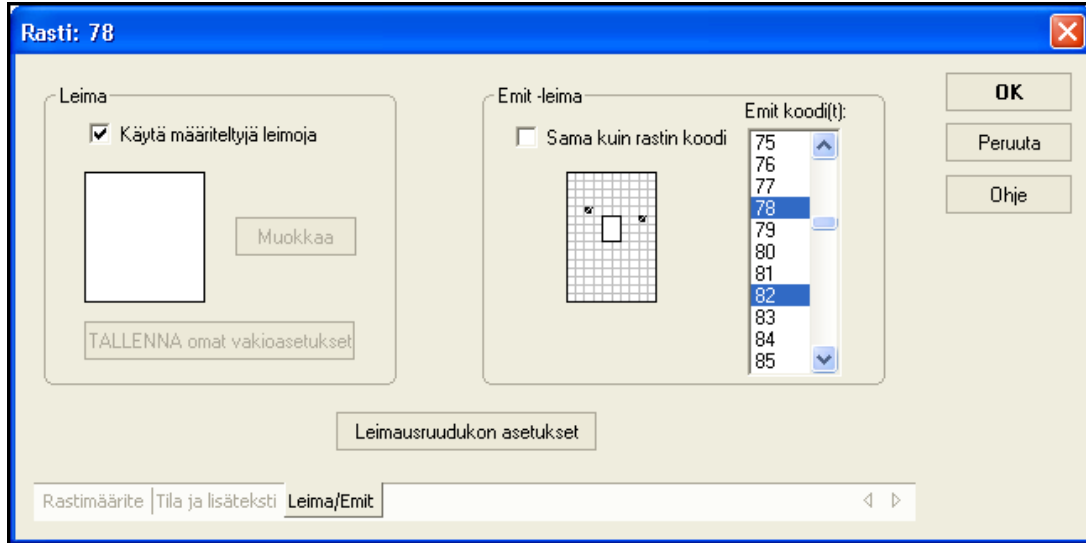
Rasti: 78

Leima

Käytä määriteltyjä leimoja

Muokkaa

TALLENNA omat vakioasetukset

Emit -leima

Sama kuin rastin koodi

Emit koodi(t):

75
76
77
78
79
80
81
82
83
84
85

OK

Peruuta

Ohje

Leimausruudukon asetukset

Rastimäärite | Tila ja lisäteksti | Leima/Emit